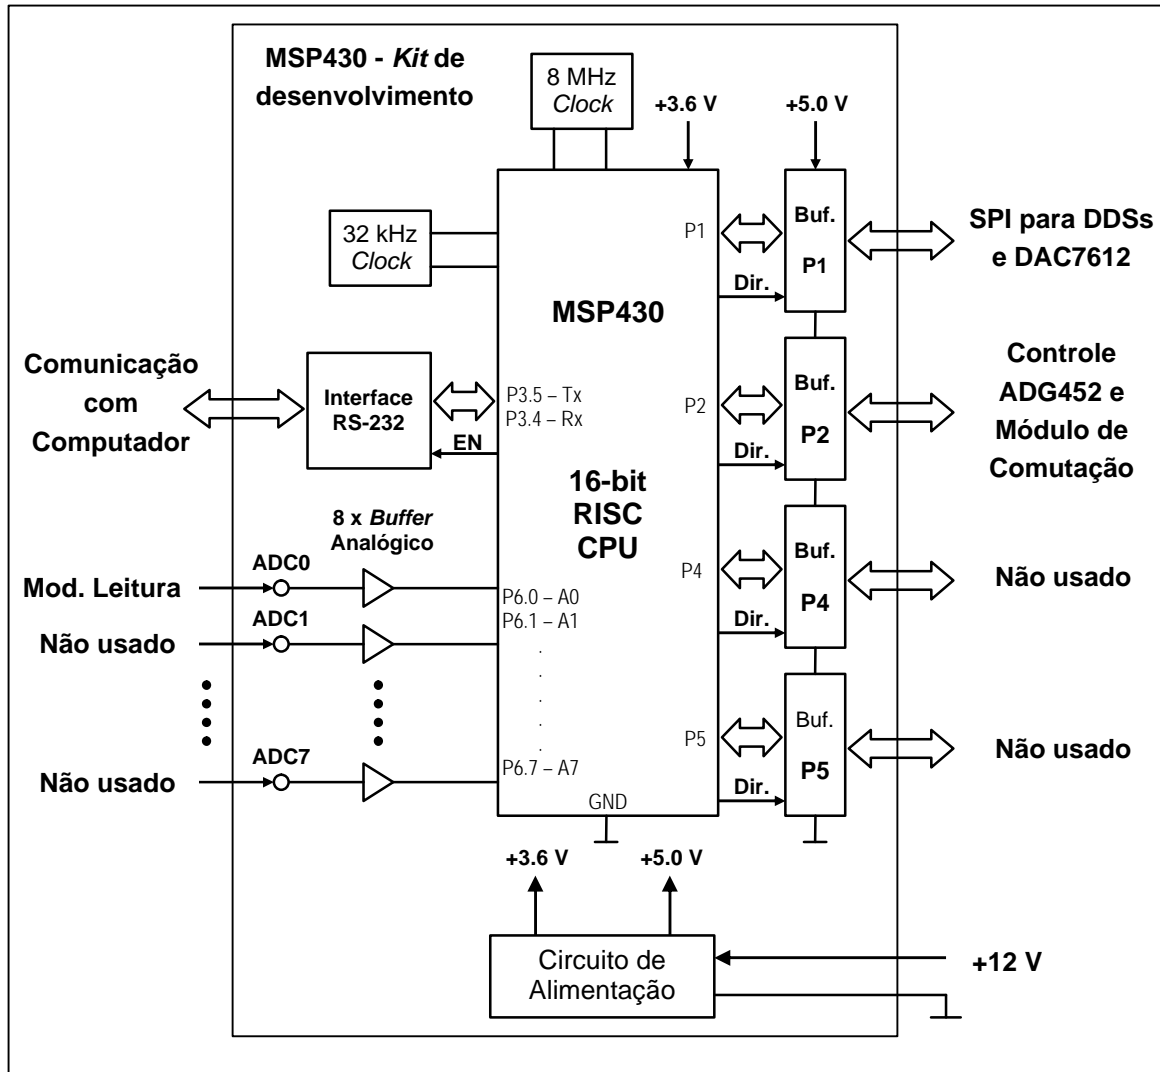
MSP430 - Kit de desenvolvimento

8 MHz
Clock

+3.6 V

+5.0 V

32 kHz
Clock

P1

Buf.
P1

SPI para DDSs e DAC7612

Dir.

MSP430

Comunicação com Computador

Interface RS-232

P3.5 – Tx
P3.4 – Rx

P2

Buf.
P2

Controle ADG452 e Módulo de Comutação

EN

Dir.

16-bit RISC CPU

8 x Buffer Analógico

P4

Buf.
P4

Não usado

ADC0

Mod. Leitura

P6.0 – A0

ADC1

Não usado

P6.1 – A1

Dir.

P5

Buf.
P5

Não usado

ADC7

Não usado

P6.7 – A7

Dir.

GND

+3.6 V

+5.0 V

Circuito de Alimentação

+12 V